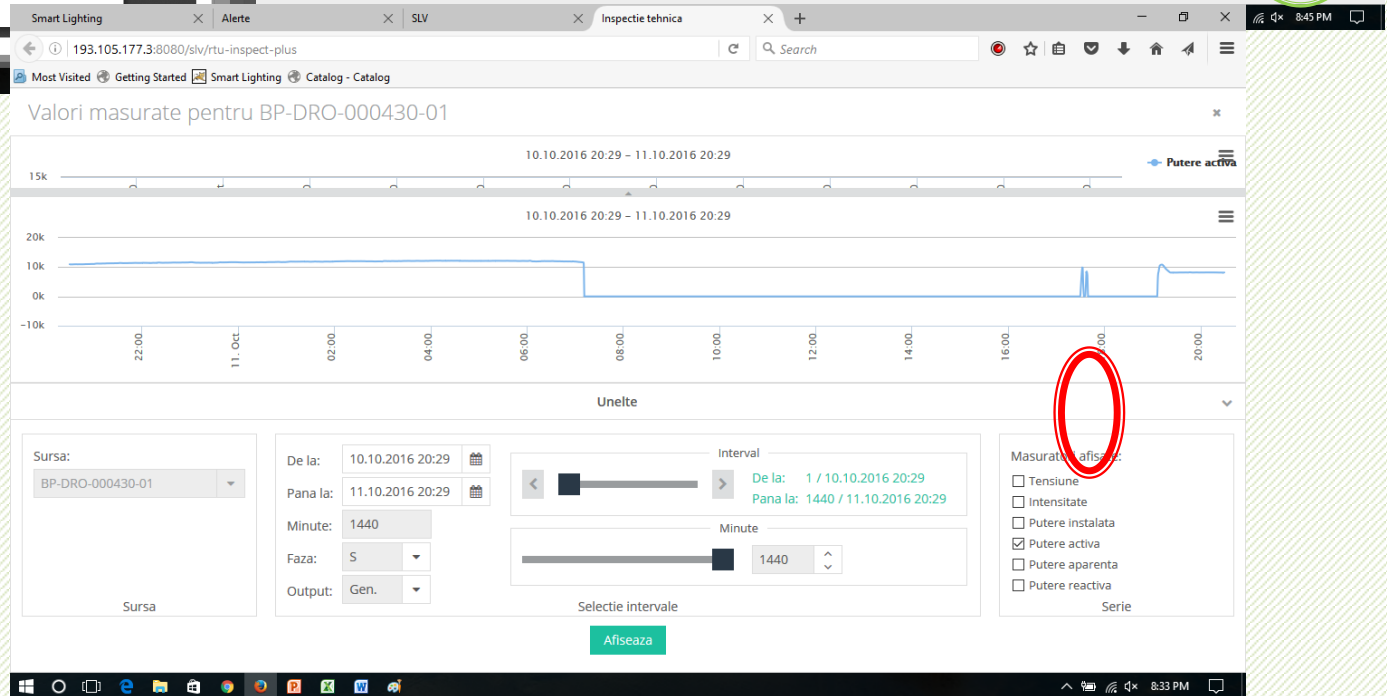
Smart Lighting | Alerte | SLV | Inspectie tehnica

8:45 PM

193.105.177.3:8080/slv/rtu-inspect-plus

Search

Most Visited   Getting Started   Smart Lighting   Catalog - Catalog

Valori masurate pentru BP-DRO-000430-01

×

10.10.2016 20:29 – 11.10.2016 20:29

Putere activa

15k

10.10.2016 20:29 – 11.10.2016 20:29

20k
10k
0k
-10k

22:00
11. Oct
02:00
04:00
06:00
08:00
10:00
12:00
14:00
16:00
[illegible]:00
20:00

Unelte

Sursa:
BP-DRO-000430-01

Sursa

De la: 10.10.2016 20:29
Pana la: 11.10.2016 20:29
Minute: 1440
Faza: S
Output: Gen.

Interval
De la: 1 / 10.10.2016 20:29
Pana la: 1440 / 11.10.2016 20:29

Minute
1440

Selectie intervale

Masuratori afisate:
Tensiune
Intensitate
Putere instalata
Putere activa
Putere aparenta
Putere reactiva

Serie

Afiseaza

8:33 PM